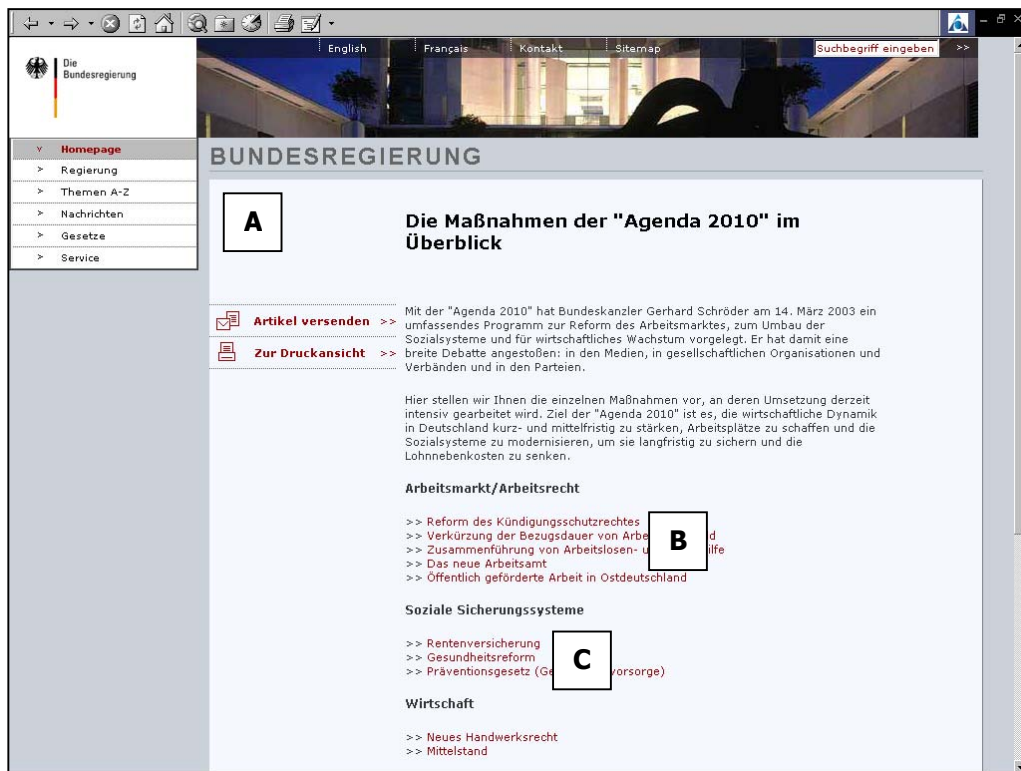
Die Bundesregierung

English | Français | Kontakt | Sitemap | Suchbegriff eingeben >>

Homepage
Regierung
Themen A-Z
Nachrichten
Gesetze
Service

BUNDESREGIERUNG

A

Die Maßnahmen der "Agenda 2010" im Überblick

Artikel versenden >>
Zur Druckansicht >>

Mit der "Agenda 2010" hat Bundeskanzler Gerhard Schröder am 14. März 2003 ein umfassendes Programm zur Reform des Arbeitsmarktes, zum Umbau der Sozialsysteme und für wirtschaftliches Wachstum vorgelegt. Er hat damit eine breite Debatte angestoßen: in den Medien, in gesellschaftlichen Organisationen und Verbänden und in den Parteien.

Hier stellen wir Ihnen die einzelnen Maßnahmen vor, an deren Umsetzung derzeit intensiv gearbeitet wird. Ziel der "Agenda 2010" ist es, die wirtschaftliche Dynamik in Deutschland kurz- und mittelfristig zu stärken, Arbeitsplätze zu schaffen und die Sozialsysteme zu modernisieren, um sie langfristig zu sichern und die Lohnnebenkosten zu senken.

Arbeitsmarkt/Arbeitsrecht

>> Reform des Kündigungsschutzrechtes
>> Verkürzung der Bezugsdauer von Arbe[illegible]d
>> Zusammenführung von Arbeitslosen- u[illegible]ilfe
>> Das neue Arbeitsamt
>> Öffentlich geförderte Arbeit in Ostdeutschland

B

Soziale Sicherungssysteme

>> Rentenversicherung
>> Gesundheitsreform
>> Präventionsgesetz (Ge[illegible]vorsorge)

C

Wirtschaft

>> Neues Handwerksrecht
>> Mittelstand